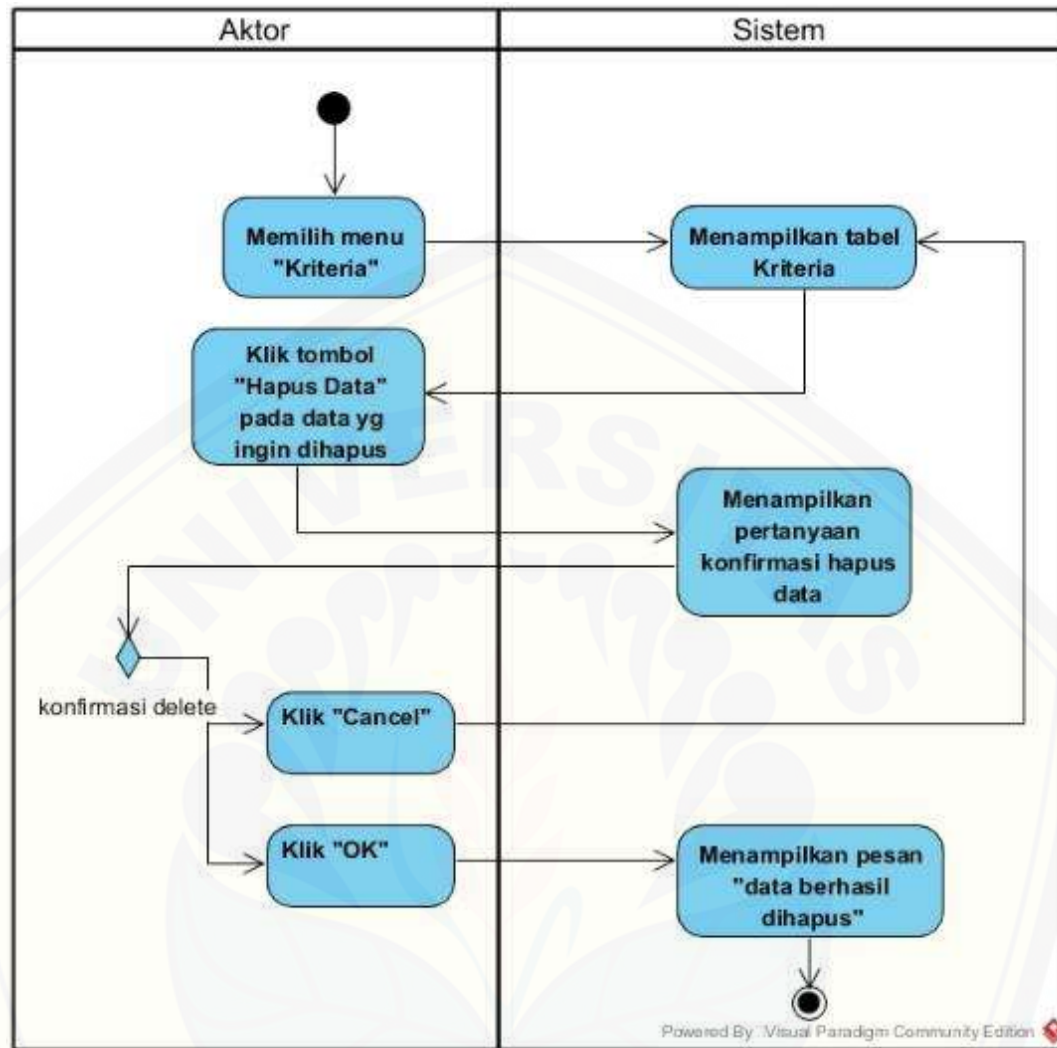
Aktor

Sistem

Memilih menu "Kriteria"

Menampilkan tabel Kriteria

Klik tombol "Hapus Data" pada data yg ingin dihapus

Menampilkan pertanyaan konfirmasi hapus data

konfirmasi delete

Klik "Cancel"

Klik "OK"

Menampilkan pesan "data berhasil dihapus"

Powered By Visual Paradigm Community Edition